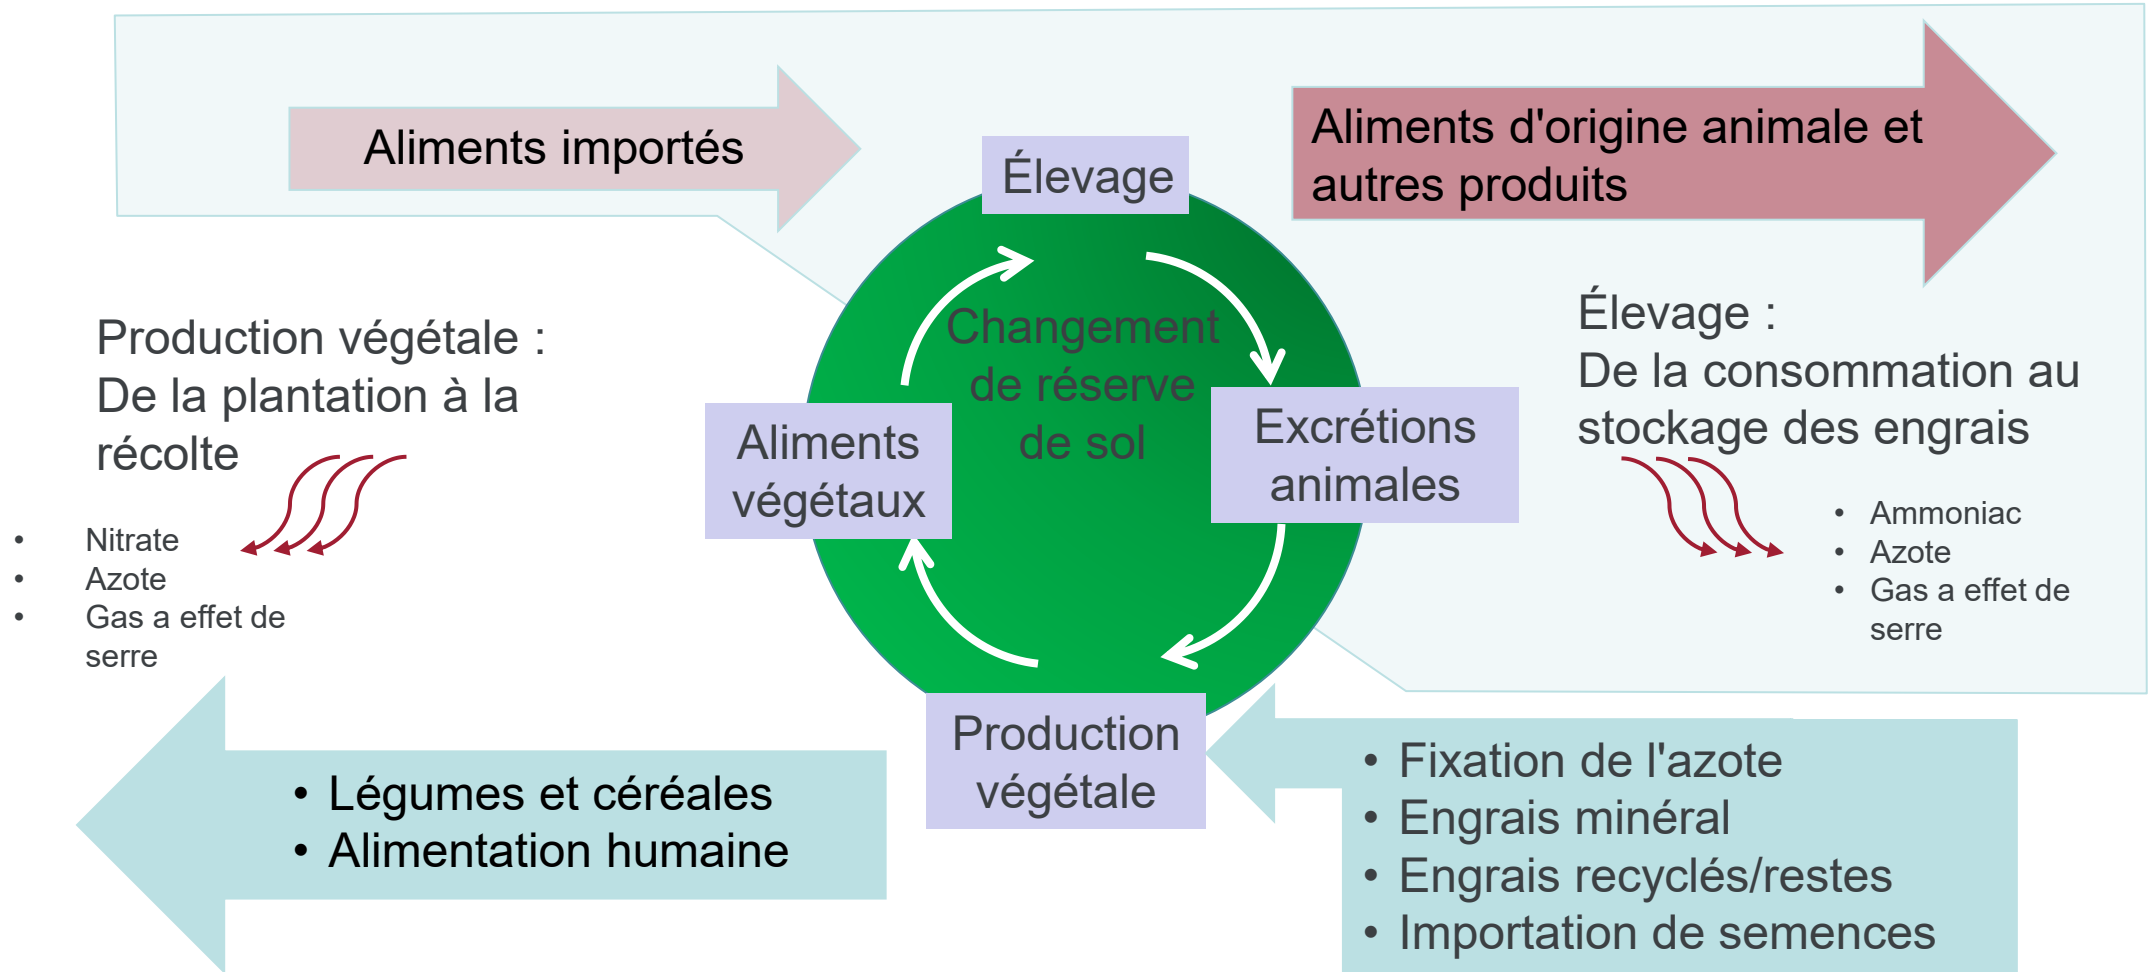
Aliments importés

Élevage

Aliments d'origine animale et autres produits

Production végétale :
De la plantation à la récolte

- Nitrate
- Azote
- Gas a effet de serre

Changement de réserve de sol

Aliments végétaux

Excrétions animales

Élevage :
De la consommation au stockage des engrais

- Ammoniac
- Azote
- Gas a effet de serre

Production végétale

- Légumes et céréales
- Alimentation humaine

- Fixation de l'azote
- Engrais minéral
- Engrais recyclés/restes
- Importation de semences